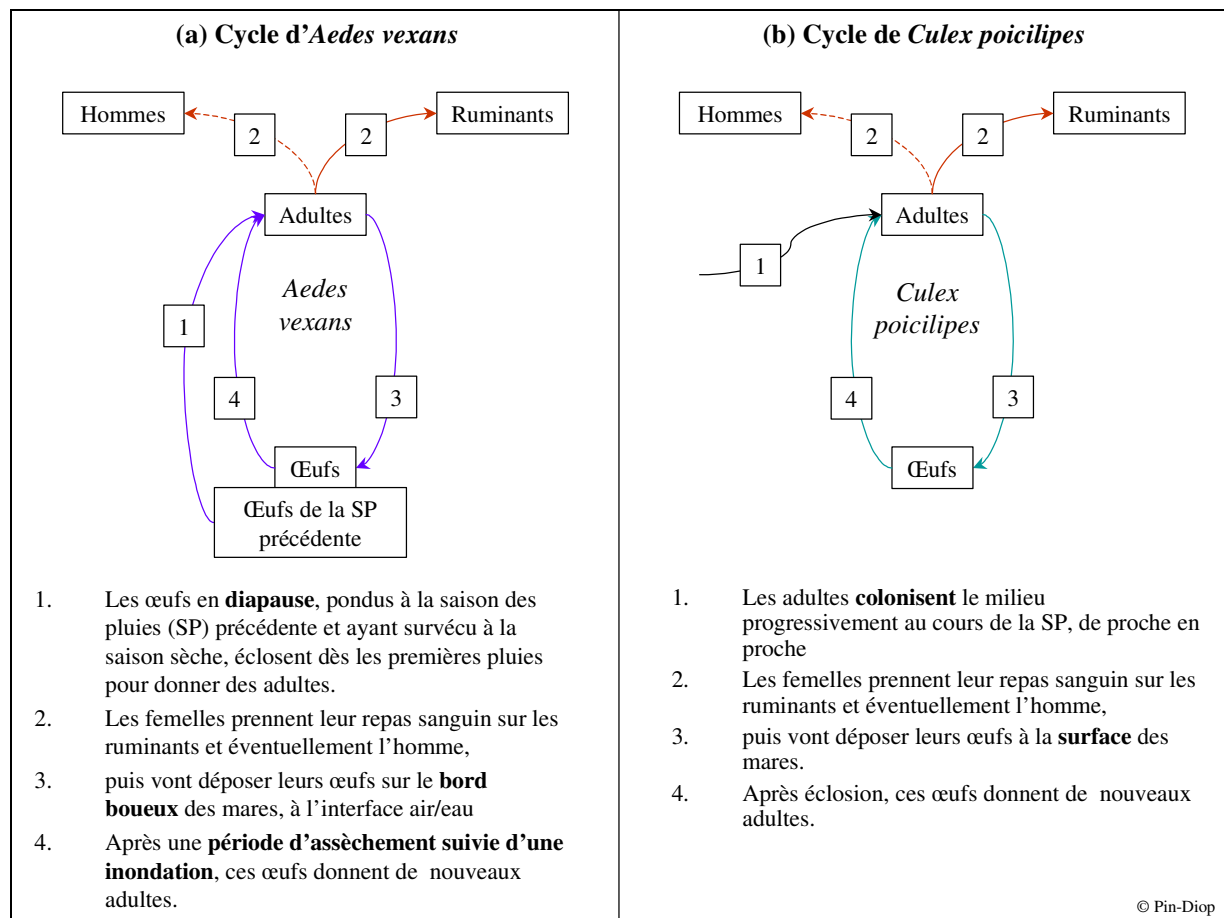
(a) Cycle d'Aedes vexans

Hommes

2

2

Ruminants

Adultes

Aedes vexans

1

4

3

Œufs

Œufs de la SP précédente

1. Les œufs en **diapause**, pondus à la saison des pluies (SP) précédente et ayant survécu à la saison sèche, éclosent dès les premières pluies pour donner des adultes.

2. Les femelles prennent leur repas sanguin sur les ruminants et éventuellement l'homme,

3. puis vont déposer leurs œufs sur le **bord boueux** des mares, à l'interface air/eau

4. Après une **période d'assèchement suivie d'une inondation**, ces œufs donnent de nouveaux adultes.

(b) Cycle de Culex poicilipes

Hommes

2

2

Ruminants

Adultes

1

Culex poicilipes

4

3

Œufs

1. Les adultes **colonisent** le milieu progressivement au cours de la SP, de proche en proche

2. Les femelles prennent leur repas sanguin sur les ruminants et éventuellement l'homme,

3. puis vont déposer leurs œufs à la **surface** des mares.

4. Après éclosion, ces œufs donnent de nouveaux adultes.

© Pin-Diop